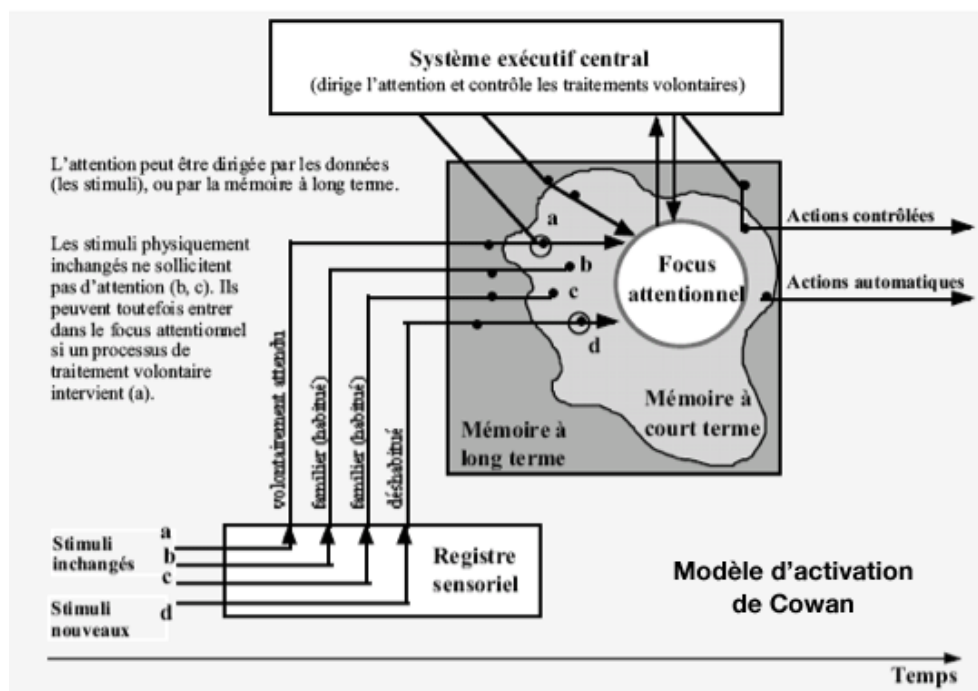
Système exécutif central
(dirige l'attention et contrôle les traitements volontaires)

L'attention peut être dirigée par les données (les stimuli), ou par la mémoire à long terme.

Les stimuli physiquement inchangés ne sollicitent pas d'attention (b, c). Ils peuvent toutefois entrer dans le focus attentionnel si un processus de traitement volontaire intervient (a).

a
b
c
d

Focus attentionnel

Actions contrôlées

Actions automatiques

Mémoire à court terme

Mémoire à long terme

volontairement attendu

familier (habitué)

familier (habitué)

déshabitué

Stimuli inchangés
a
b
c

Stimuli nouveaux
d

Registre sensoriel

Modèle d'activation de Cowan

Temps